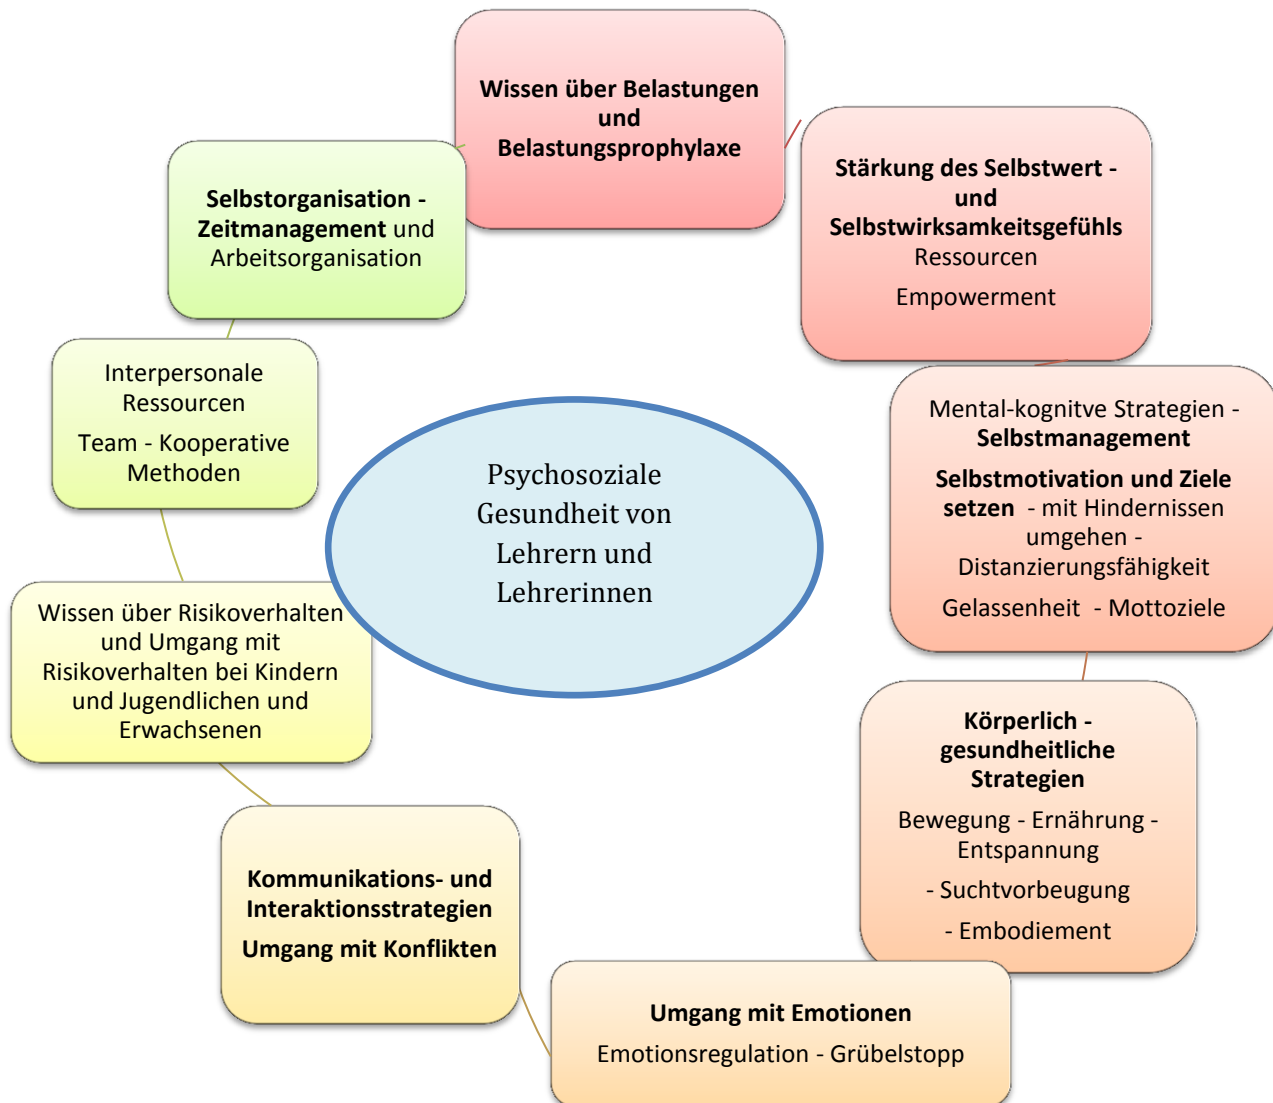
Wissen über Belastungen und Belastungsprophylaxe

Stärkung des Selbstwert - und Selbstwirksamkeitsgefühls
Ressourcen

Empowerment

Mental-kognitve Strategien - Selbstmanagement

Selbstmotivation und Ziele setzen - mit Hindernissen umgehen - Distanzierungsfähigkeit

Gelassenheit - Mottoziele

Körperlich - gesundheitliche Strategien

Bewegung - Ernährung - Entspannung

- Suchtvorbeugung

- Embodiement

Umgang mit Emotionen

Emotionsregulation - Grübelstopp

Kommunikations- und Interaktionsstrategien

Umgang mit Konflikten

Wissen über Risikoverhalten und Umgang mit Risikoverhalten bei Kindern und Jugendlichen und Erwachsenen

Interpersonale Ressourcen

Team - Kooperative Methoden

Selbstorganisation - Zeitmanagement und Arbeitsorganisation

Psychosoziale Gesundheit von Lehrern und Lehrerinnen